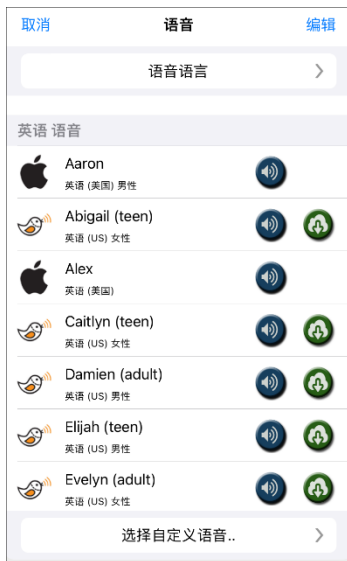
取消
语音
编辑

语音语言

英语 语音

Aaron
英语 (美国) 男性

Abigail (teen)
英语 (US) 女性

Alex
英语 (美国)

Caitlyn (teen)
英语 (US) 女性

Damien (adult)
英语 (US) 男性

Elijah (teen)
英语 (US) 男性

Evelyn (adult)
英语 (US) 女性

选择自定义语音..